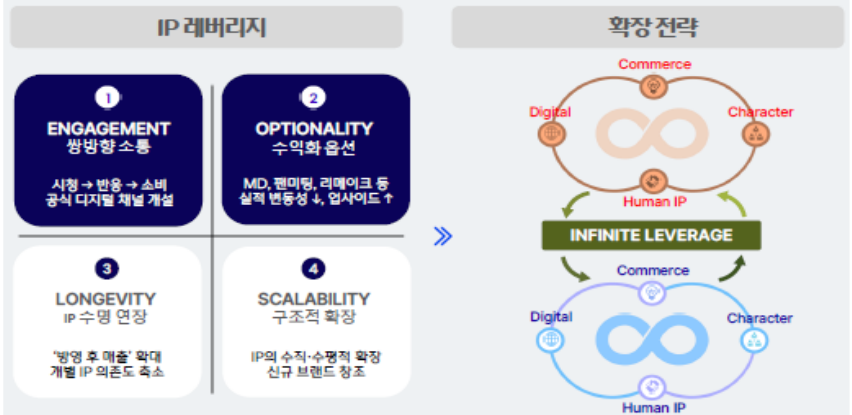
IP 레버리지

1
ENGAGEMENT
쌍방향 소통

시청 → 반응 → 소비
공식 디지털 채널 개설

2
OPTIONALITY
수익화 옵션

MD, 팬미팅, 리메이크 등
실적 변동성 ↓, 업사이드 ↑

3
LONGEVITY
IP 수명 연장

'방영 후 매출' 확대
개별 IP 의존도 축소

4
SCALABILITY
구조적 확장

IP의 수직·수평적 확장
신규 브랜드 창조

»

확장 전략

Commerce
Digital
Character
Human IP

INFINITE LEVERAGE

Commerce
Digital
Character
Human IP